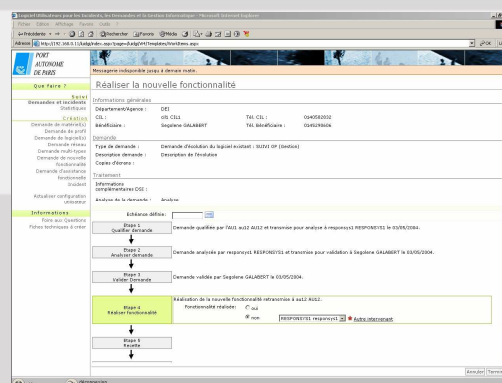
Logiciel d'Attente pour les Incidents, les Demandes et la Gestion Informatique - Microsoft Internet Explorer

Fichier Edition Affichage Favoris Outils ?

Précédente Rechercher Favoris Média

Adresse http://192.168.0.11/kalig/index.asp?pages/kalig/WHTemplates/WorkItems.aspx

OK

PORT AUTONOME DE PARIS

Messagerie indisponible jusqu'à demain matin.

Que faire ?

Suivi
Demandes et incidents
Statistiques

Création
Demande de matériel(s)
Demande de profil
Demande de logiciel
Demande réseau
Demande multi-types
Demande de nouvelle fonctionnalité
Demande d'assistance fonctionnelle
Incident

Actualiser configuration utilisateur

Informations
Foire aux Questions
Fiches techniques à créer

Réaliser la nouvelle fonctionnalité

Informations générales

Département/Agence : DEI

CIL : DIS CIL1 Tél. CIL : 0140582002

Bénéficiaire : Segolene GALABERT Tél. Bénéficiaire : 0145295006

Demande

Type de demande : Demande d'évolution du logiciel existant : SUIVI OP (Gestion)

Description demande : Description de l'évolution

Copies d'écrans :

Traitement

Informations complémentaires DSI :

Analyse de la demande : Analyse

Echéance définie :

Etape 1
Qualifier demande

Demande qualifiée par l'AU1 au12 AU12 et transmise pour analyse à responsys1 RESPONSYS1 le 03/05/2004.

Etape 2
Analyser demande

Demande analysée par responsys1 RESPONSYS1 et transmise pour validation à Segolene GALABERT le 03/05/2004.

Etape 3
Valider Demande

Demande validée par Segolene GALABERT le 03/05/2004.

Etape 4
Réaliser fonctionnalité

Réalisation de la nouvelle fonctionnalité retransmise à au12 AU12.

Fonctionnalité réalisée: Oui

Non RESPONSYS1 responsys1 Autre intervenant

Etape 5
Recette

Annuler Termin

Terminé